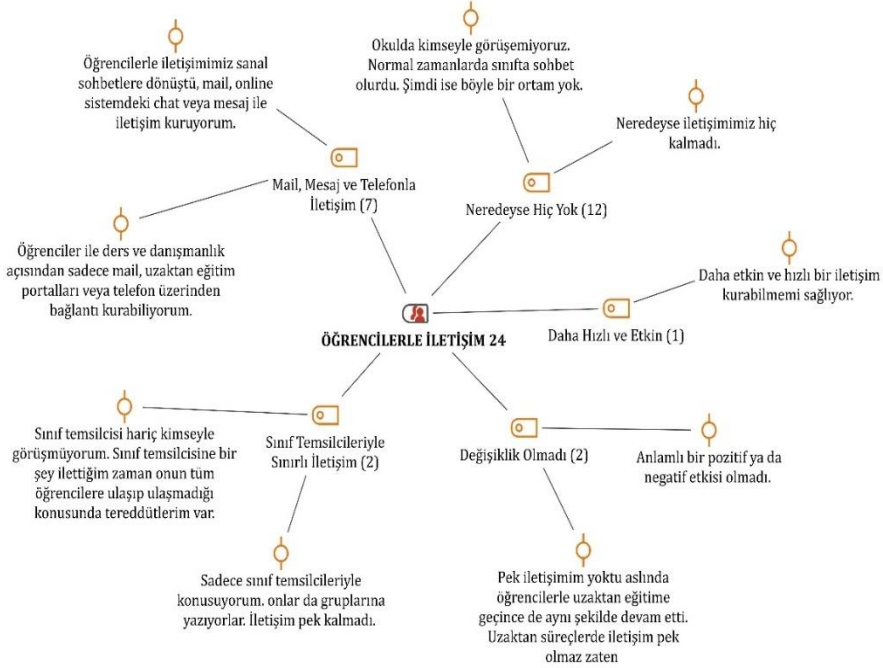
Öğrencilerle iletişimimiz sanal sohbetlere dönüştü, mail, online sistemdeki chat veya mesaj ile iletişim kuruyorum.

Okulda kimseyle görüşemiyoruz. Normal zamanlarda sınıfta sohbet olurdu. Şimdi ise böyle bir ortam yok.

Neredeyse iletişimimiz hiç kalmadı.

Mail, Mesaj ve Telefonla İletişim (7)

Neredeyse Hiç Yok (12)

Öğrenciler ile ders ve danışmanlık açısından sadece mail, uzaktan eğitim portalları veya telefon üzerinden bağlantı kurabiliyorum.

Daha etkin ve hızlı bir iletişim kurabilmemi sağlıyor.

ÖĞRENCİLERLE İLETİŞİM 24

Daha Hızlı ve Etkin (1)

Sınıf temsilcisi hariç kimseyle görüşmüyorum. Sınıf temsilcisine bir şey ilettiğim zaman onun tüm öğrencilere ulaşıp ulaşmadığı konusunda tereddütlerim var.

Sınıf Temsilcileriyle Sınırlı İletişim (2)

Değişiklik Olmadı (2)

Anlamlı bir pozitif ya da negatif etkisi olmadı.

Sadece sınıf temsilcileriyle konusuyorum. onlar da gruplarına yazıyorlar. İletişim pek kalmadı.

Pek iletişimim yoktu aslında öğrencilerle uzaktan eğitime geçince de aynı şekilde devam etti. Uzaktan süreçlerde iletişim pek olmaz zaten